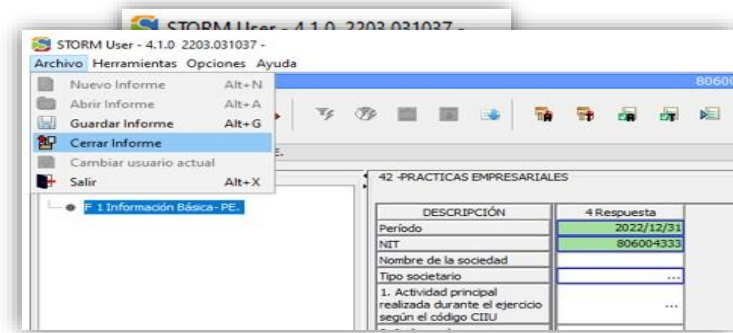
STORM User - 4.1.0 2203.031037 -

STORM User - 4.1.0 2203.031037 -
Archivo Herramientas Opciones Ayuda

Nuevo Informe Alt+N
Abrir Informe Alt+A
Guardar Informe Alt+G
Cerrar Informe
Cambiar usuario actual
Salir Alt+X

8060

F 1 Información Básica- PE.

42 -PRACTICAS EMPRESARIALES

| DESCRIPCIÓN | 4 Respuesta |
|---|---|
| Período | 2022/12/31 |
| NIT | 806004333 |
| Nombre de la sociedad | |
| Tipo societario | ... |
| 1. Actividad principal realizada durante el ejercicio según el código CIIU | ... |